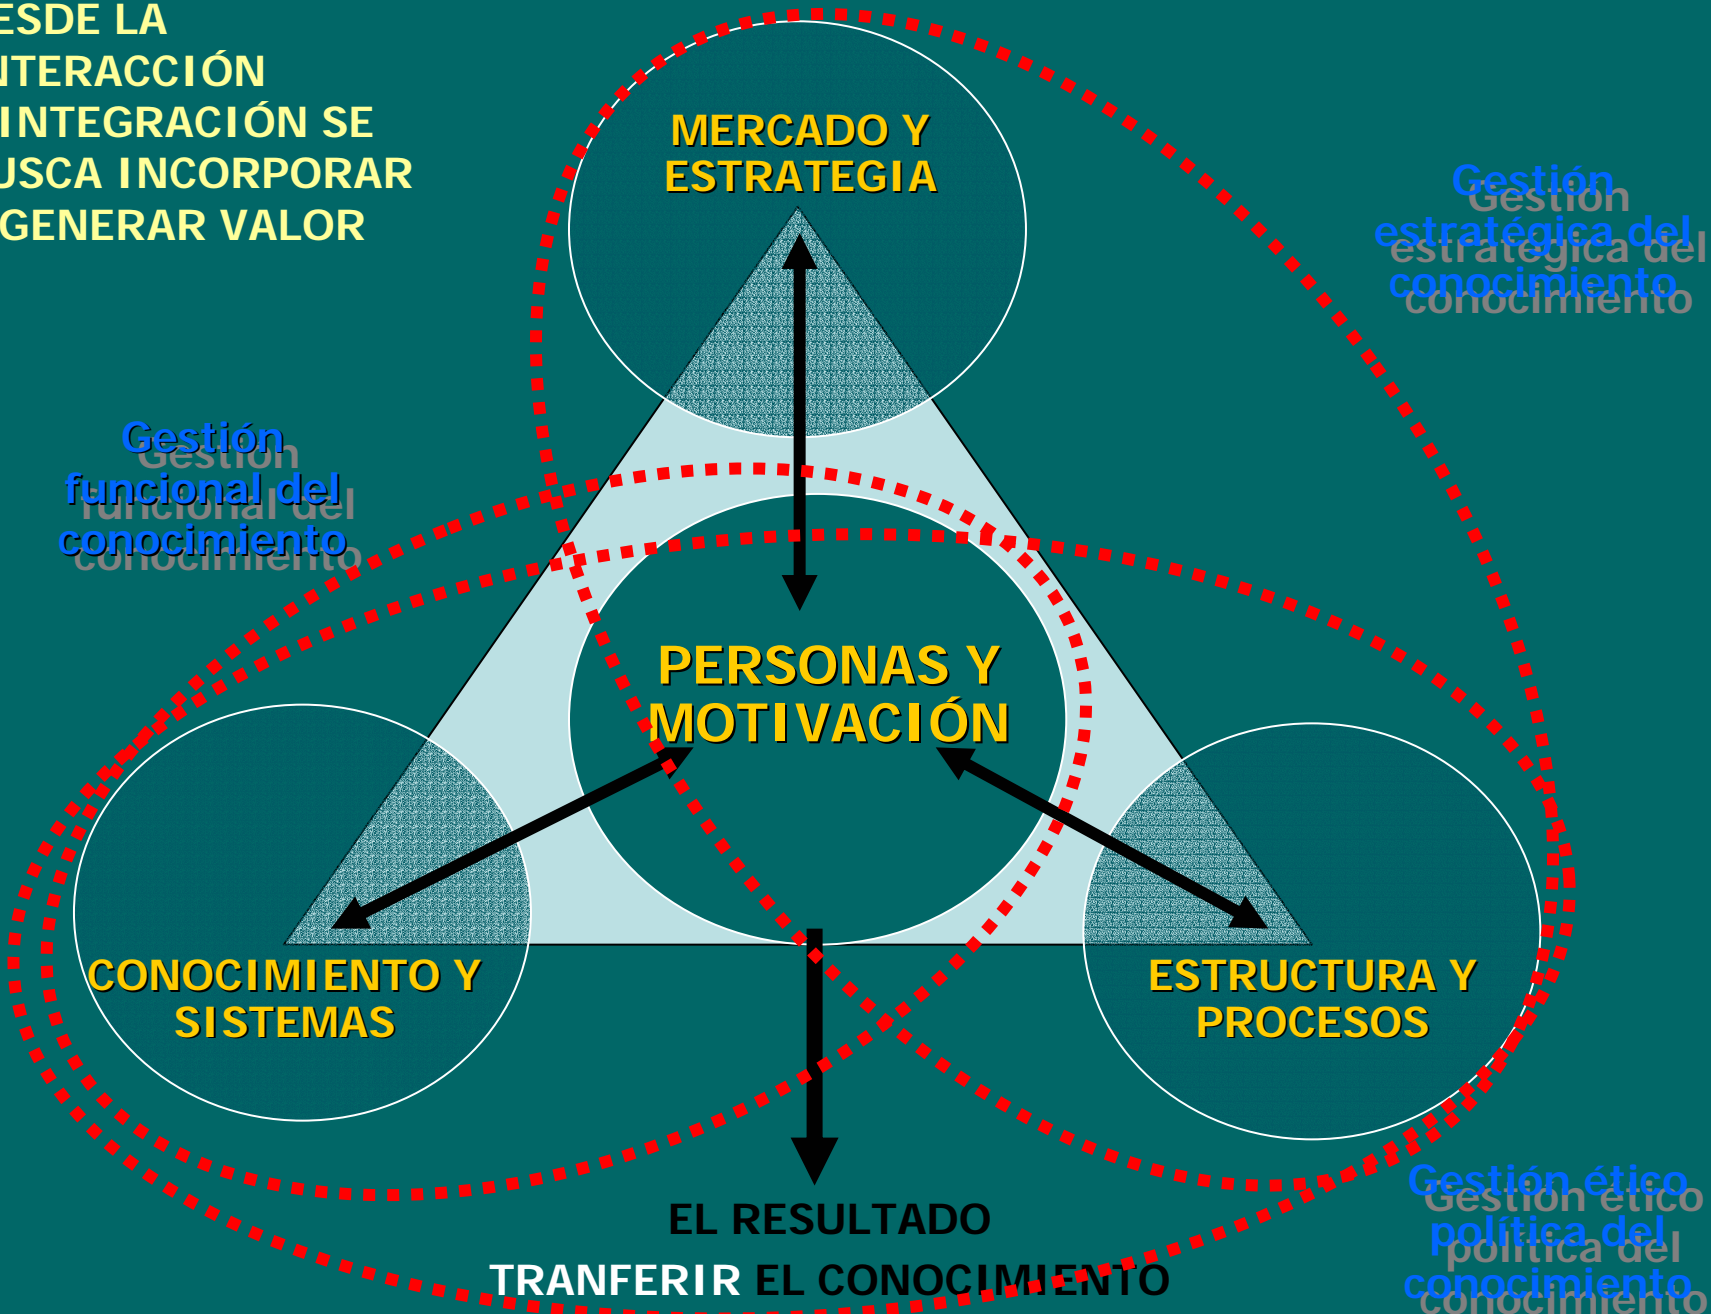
ESDE LA
ITERACCIÓN
INTEGRACIÓN SE
USCA INCORPORAR
GENERAR VALOR

MERCADO Y ESTRATEGIA

Gestión estratégica del conocimiento

Gestión funcional del conocimiento

PERSONAS Y MOTIVACIÓN

CONOCIMIENTO Y SISTEMAS

ESTRUCTURA Y PROCESOS

Gestión ético política del conocimiento

EL RESULTADO

TRANFERIR EL CONOCIMIENTO